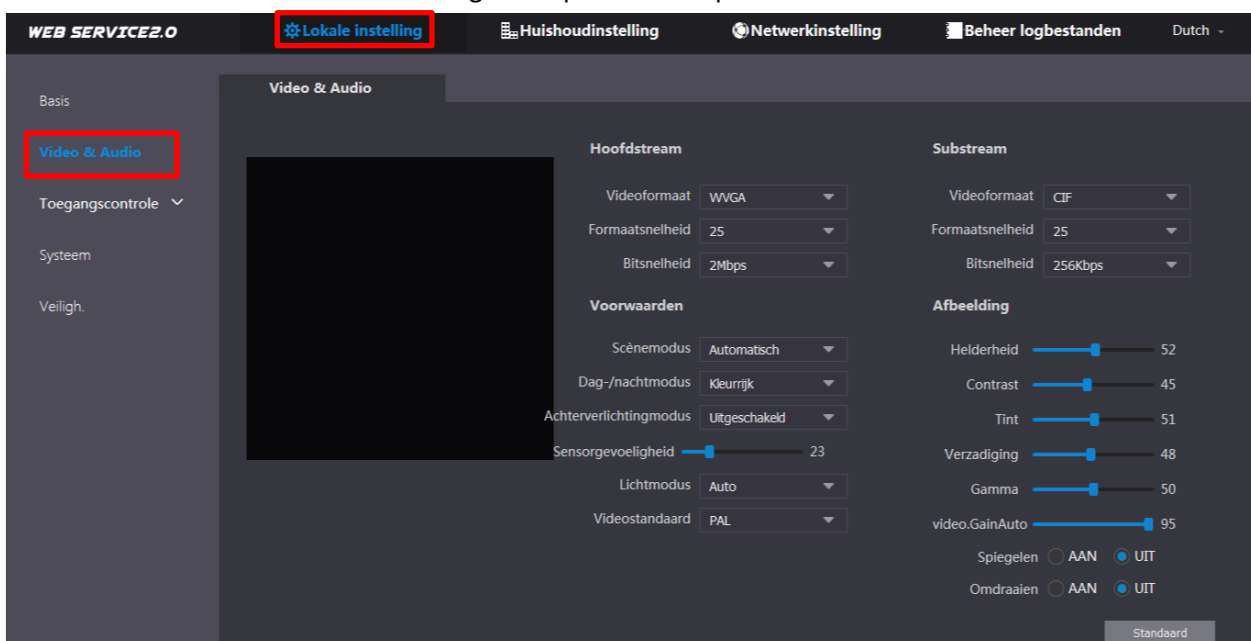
WEB SERVICE2.0

Lokale instelling

Huishoudinstelling

Netwerkinstelling

Beheer logbestanden

Dutch

Basis

Video & Audio

Toegangscontrole

Systeem

Veiligh.

Video & Audio

Hoofdstream

Videoformaat WVGA

Formaatsnelheid 25

Bitsnelheid 2Mbps

Voorwaarden

Scènemodus Automatisch

Dag-/nachtmodus Kleurrijk

Achterverlichtingmodus Uitgeschakeld

Sensorgevoeligheid 23

Lichtmodus Auto

Videostandaard PAL

Substream

Videoformaat CIF

Formaatsnelheid 25

Bitsnelheid 256Kbps

Afbeelding

Helderheid 52

Contrast 45

Tint 51

Verzadiging 48

Gamma 50

video.GainAuto 95

Spiegelen AAN UIT

Omdraaien AAN UIT

Standaard